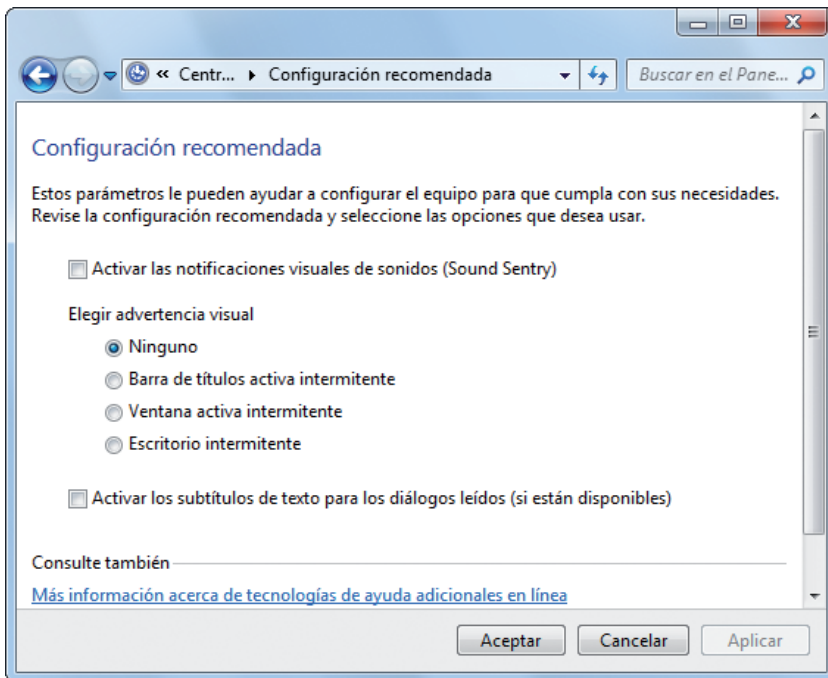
« Centr... ▸ Configuración recomendada

Buscar en el Pane...

Configuración recomendada

Estos parámetros le pueden ayudar a configurar el equipo para que cumpla con sus necesidades. Revise la configuración recomendada y seleccione las opciones que desea usar.

Activar las notificaciones visuales de sonidos (Sound Sentry)

Elegir advertencia visual

Ninguno

Barra de títulos activa intermitente

Ventana activa intermitente

Escritorio intermitente

Activar los subtítulos de texto para los diálogos leídos (si están disponibles)

Consulte también

Más información acerca de tecnologías de ayuda adicionales en línea

Aceptar

Cancelar

Aplicar